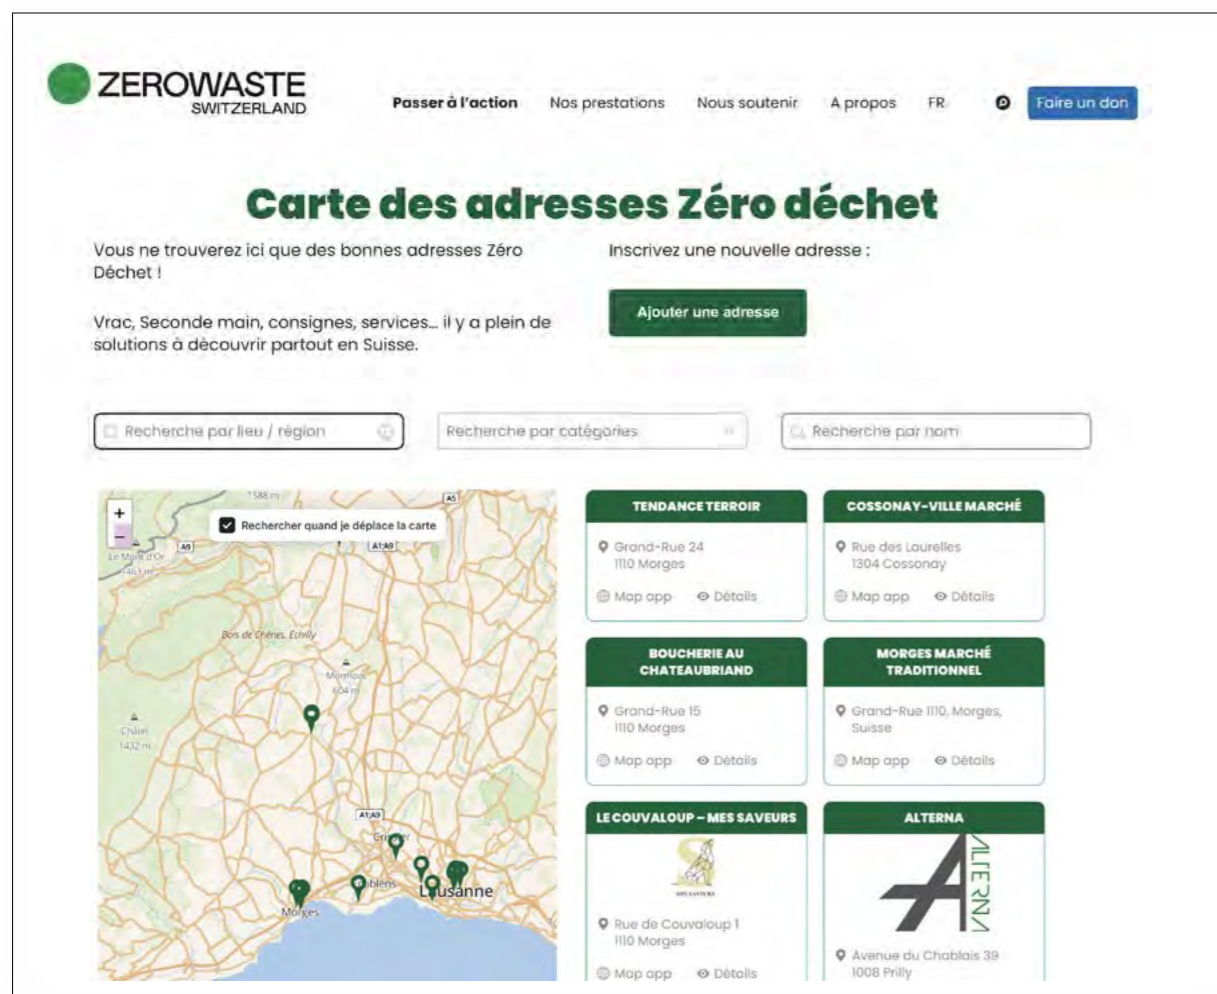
ZEROWASTE SWITZERLAND

Passer à l'action Nos prestations Nous soutenir A propos FR Faire un don

Carte des adresses Zéro déchet

Vous ne trouverez ici que des bonnes adresses Zéro Déchet !

Vrac, Seconde main, consignes, services... il y a plein de solutions à découvrir partout en Suisse.

Inscrivez une nouvelle adresse :

Ajouter une adresse

Recherche par lieu / région

Recherche par catégories

Recherche par nom

+
−
Rechercher quand je déplace la carte

1588 m
A5
A9
A1;A9
Le Mont d'Or 1463 m
Bois de Chênes, Echilly
Mormont 604 m
Châtel 1432 m
A1;A9
Crissier
Ecublens
Morges
Lausanne

TENDANCE TERROIR
Grand-Rue 24
1110 Morges
Map app Détails

COSSONAY-VILLE MARCHÉ
Rue des Laurelles
1304 Cossonay
Map app Détails

BOUCHERIE AU CHATEAUBRIAND
Grand-Rue 15
1110 Morges
Map app Détails

MORGES MARCHÉ TRADITIONNEL
Grand-Rue 1110, Morges, Suisse
Map app Détails

LE COUVALOUP – MES SAVEURS
Rue de Couvaloup 1
1110 Morges
Map app Détails

ALTERNA
ALTERNA
Avenue du Chablais 39
1008 Prilly